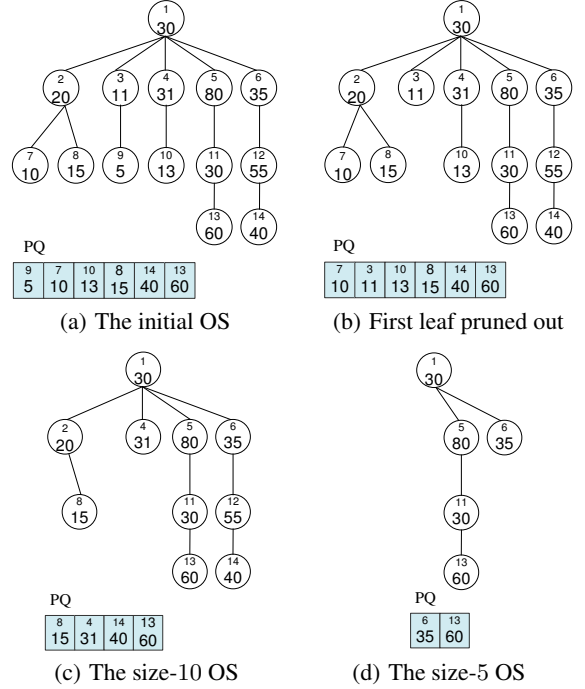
1
30

2
20

3
11

4
31

5
80

6
35

7
10

8
15

9
5

10
13

11
30

12
55

13
60

14
40

PQ

| 9<br>5 | 7<br>10 | 10<br>13 | 8<br>15 | 14<br>40 | 13<br>60 |
|---|---|---|---|---|---|

(a) The initial OS

1
30

2
20

3
11

4
31

5
80

6
35

7
10

8
15

10
13

11
30

12
55

13
60

14
40

PQ

| 7<br>10 | 3<br>11 | 10<br>13 | 8<br>15 | 14<br>40 | 13<br>60 |
|---|---|---|---|---|---|

(b) First leaf pruned out

1
30

2
20

4
31

5
80

6
35

8
15

11
30

12
55

13
60

14
40

PQ

| 8<br>15 | 4<br>31 | 14<br>40 | 13<br>60 |
|---|---|---|---|

(c) The size-10 OS

1
30

5
80

6
35

11
30

13
60

PQ

| 6<br>35 | 13<br>60 |
|---|---|

(d) The size-5 OS